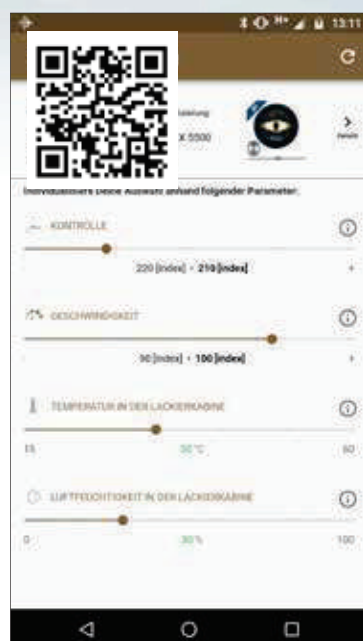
13:11

X 5500

Individualisiere Deine Auswahl anhand folgender Parameter:

KONTROLLE

220 [index] - 210 [index]

GESCHWINDIGKEIT

90 [index] - 100 [index]

TEMPERATUR IN DER LACKIERKABINE

15

30 °C

50

LUFTFEUCHTIGKEIT IN DER LACKIERKABINE

0

30 %

100